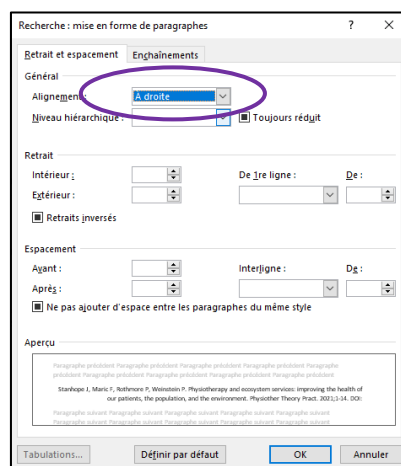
Recherche : mise en forme de paragraphes ? ×

Retrait et espacement Enchaînements

Général

Alignement : À droite

Niveau hiérarchique : Toujours réduit

Retrait

Intérieur : De 1re ligne : De :

Extérieur :

Retraits inversés

Espacement

Avant : Interligne : De :

Après :

Ne pas ajouter d'espace entre les paragraphes du même style

Aperçu

Paragraphe précédent Paragraphe précédent Paragraphe précédent Paragraphe précédent Paragraphe précédent Paragraphe précédent Paragraphe précédent Paragraphe précédent Paragraphe précédent Paragraphe précédent

Stanhope J, Maric F, Rothmore P, Weinstein P. Physiotherapy and ecosystem services: improving the health of our patients, the population, and the environment. Physiother Theory Pract. 2021;1-14. DOI:

Paragraphe suivant Paragraphe suivant Paragraphe suivant Paragraphe suivant Paragraphe suivant Paragraphe suivant Paragraphe suivant Paragraphe suivant Paragraphe suivant Paragraphe suivant Paragraphe suivant Paragraphe suivant Paragraphe suivant

Tabulations... Définir par défaut OK Annuler